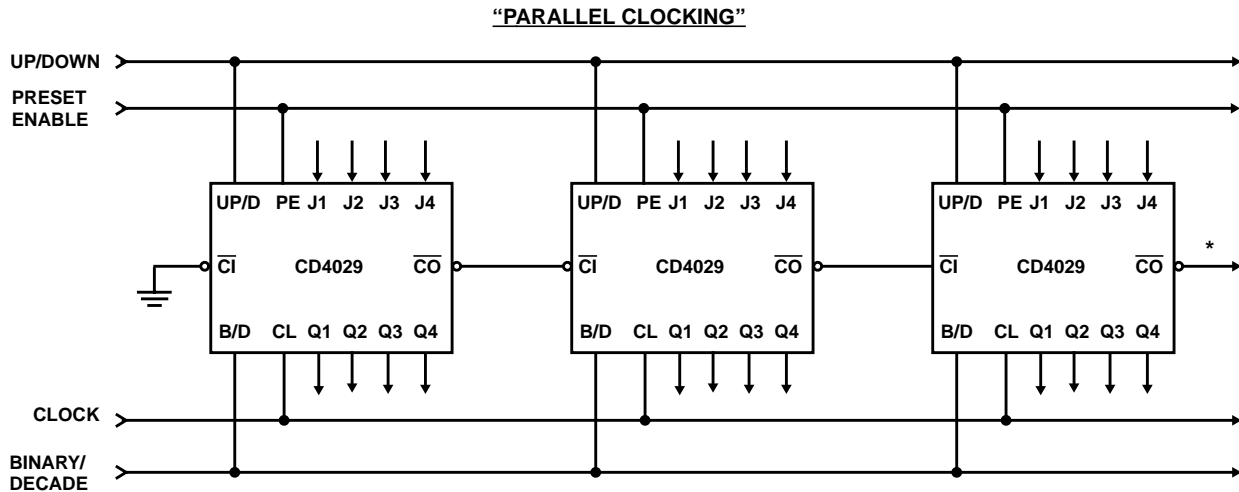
"PARALLEL CLOCKING"

UP/DOWN

PRESET ENABLE

UP/D PE J1 J2 J3 J4

$\overline{CI}$ CD4029 $\overline{CO}$

B/D CL Q1 Q2 Q3 Q4

UP/D PE J1 J2 J3 J4

$\overline{CI}$ CD4029 $\overline{CO}$

B/D CL Q1 Q2 Q3 Q4

UP/D PE J1 J2 J3 J4

$\overline{CI}$ CD4029 $\overline{CO}$

*

B/D CL Q1 Q2 Q3 Q4

CLOCK

BINARY/ DECADE